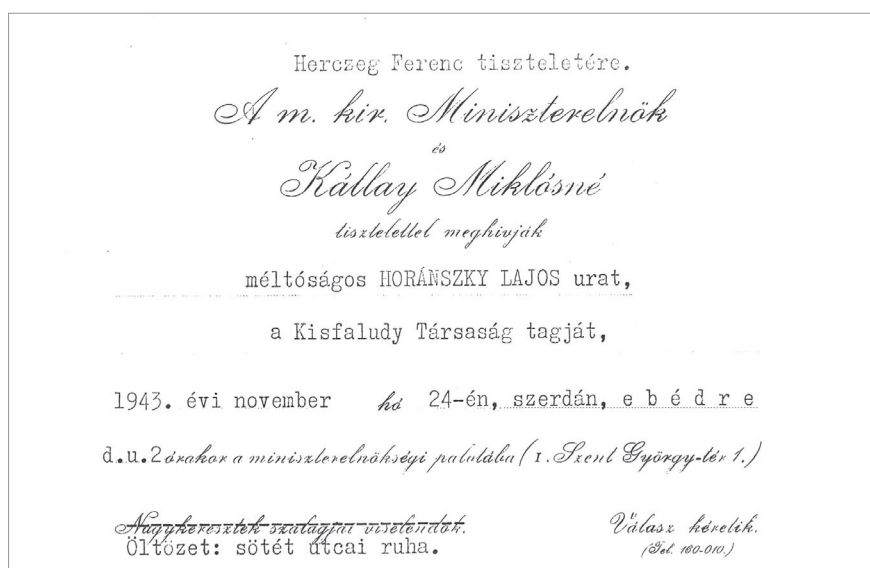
Herczeg Ferenc tiszteletére.

A m. kir. Miniszterelnök

és

Kállay Miklósné

tisztelettel meghivják

méltóságos HORÁNSZKY LAJOS urat,

a Kisfaludy Társaság tagját,

1943. évi november hó 24-én, szerdán, e b é d r e

d.u. 2 órakor a miniszterelnökségi palotába ( I. Szent György-tér 1.)

~~Nagykeresztek szalagjai viselendők.~~
Öltözet: sötét utcai ruha.

Válasz kéretik.
(Tel. 160-010.)